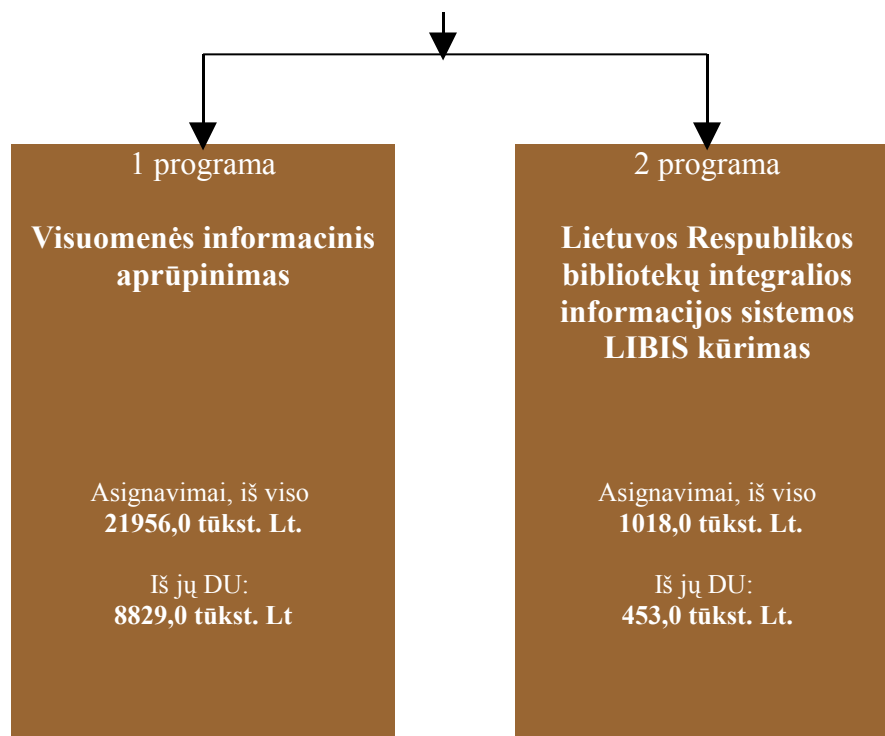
1 programa

**Visuomenės informacinis aprūpinimas**

Asignavimai, iš viso
**21956,0 tūkst. Lt.**

Iš jų DU:
**8829,0 tūkst. Lt**

2 programa

**Lietuvos Respublikos bibliotekų integralios informacijos sistemos LIBIS kūrimas**

Asignavimai, iš viso
**1018,0 tūkst. Lt.**

Iš jų DU:
**453,0 tūkst. Lt.**